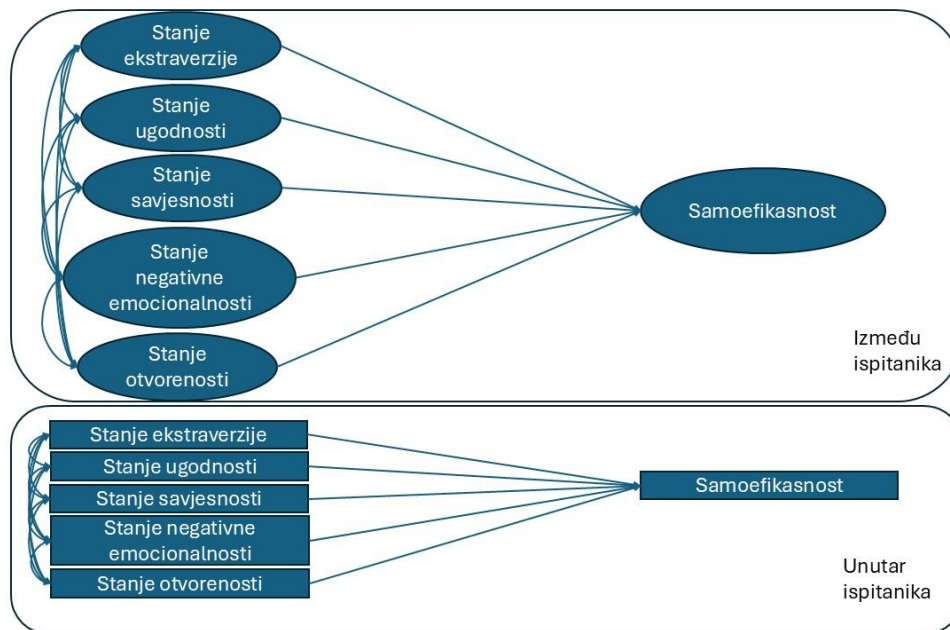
Stanje ekstraverzije

Stanje ugodnosti

Stanje savjesnosti

Stanje negativne emocionalnosti

Stanje otvorenosti

Samoefikasnost

Između ispitanika

Stanje ekstraverzije

Stanje ugodnosti

Stanje savjesnosti

Stanje negativne emocionalnosti

Stanje otvorenosti

Samoefikasnost

Unutar ispitanika